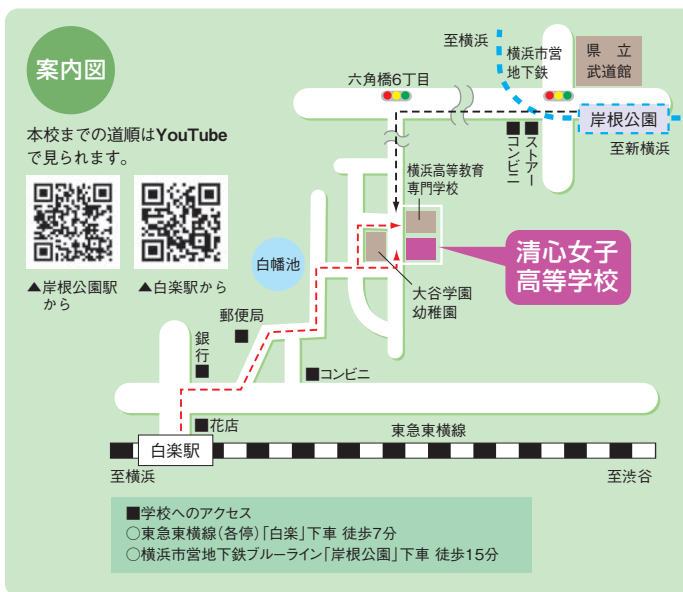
案内図

本校までの道順はYouTubeで見られます。

▲岸根公園駅から

▲白楽駅から

至横浜

横浜市営地下鉄

県立武道館

六角橋6丁目

岸根公園

至新横浜

■コンビニ

■ストアー

横浜高等教育専門学校

白幡池

清心女子高等学校

大谷学園幼稚園

郵便局

銀行

■コンビニ

■花店

東急東横線

白楽駅

至横浜

至渋谷

■学校へのアクセス
○東急東横線（各停）「白楽」下車 徒歩7分
○横浜市営地下鉄ブルーライン「岸根公園」下車 徒歩15分